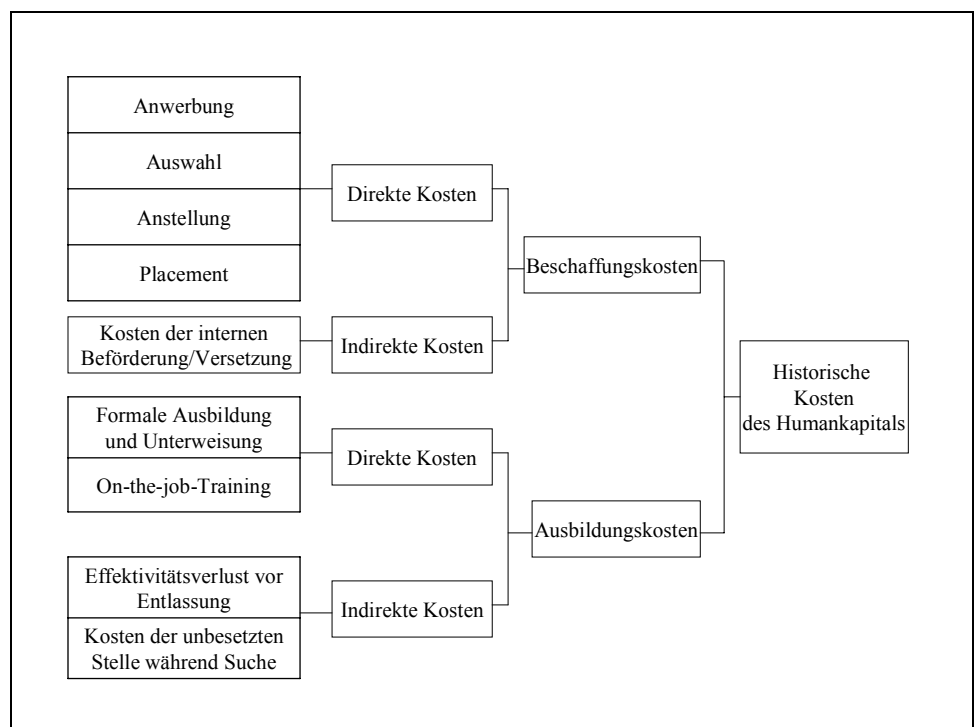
Anwerbung

Auswahl

Anstellung

Placement

Direkte Kosten

Kosten der internen Beförderung/Versetzung

Indirekte Kosten

Beschaffungskosten

Formale Ausbildung und Unterweisung

On-the-job-Training

Direkte Kosten

Effektivitätsverlust vor Entlassung

Kosten der unbesetzten Stelle während Suche

Indirekte Kosten

Ausbildungskosten

Historische Kosten des Humankapitals